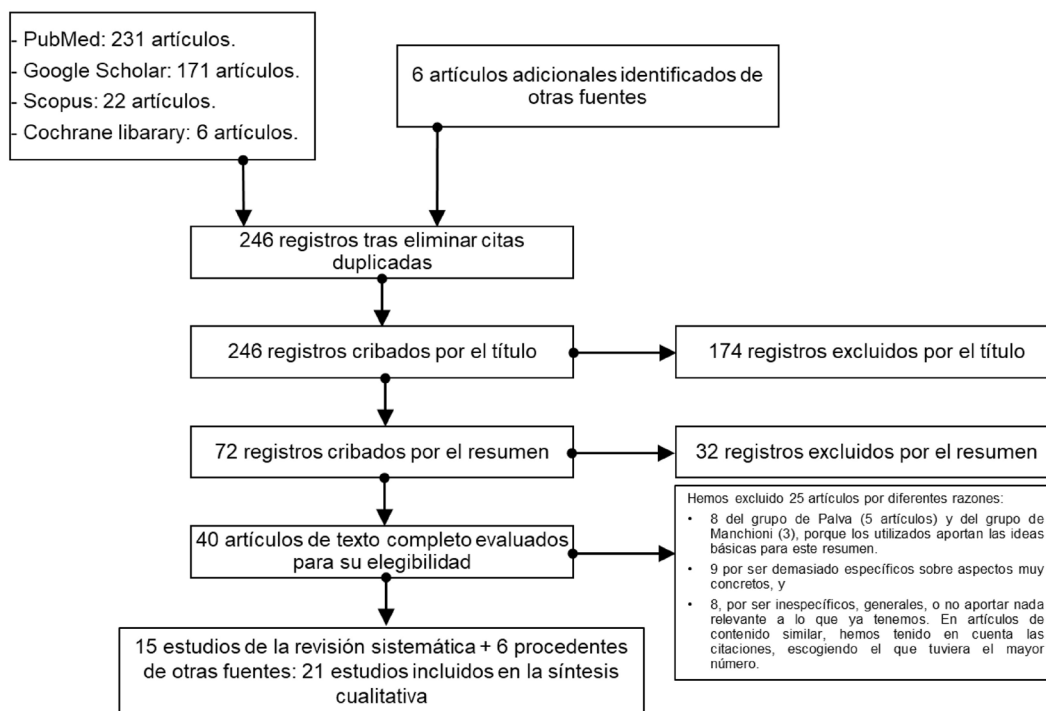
- PubMed: 231 artículos.
- Google Scholar: 171 artículos.
- Scopus: 22 artículos.
- Cochrane libarary: 6 artículos.

6 artículos adicionales identificados de otras fuentes

246 registros tras eliminar citas duplicadas

246 registros cribados por el título

174 registros excluidos por el título

72 registros cribados por el resumen

32 registros excluidos por el resumen

40 artículos de texto completo evaluados para su elegibilidad

Hemos excluido 25 artículos por diferentes razones:
- 8 del grupo de Palva (5 artículos) y del grupo de Manchioni (3), porque los utilizados aportan las ideas básicas para este resumen.
- 9 por ser demasiado específicos sobre aspectos muy concretos, y
- 8, por ser inespecíficos, generales, o no aportar nada relevante a lo que ya tenemos. En artículos de contenido similar, hemos tenido en cuenta las citaciones, escogiendo el que tuviera el mayor número.

15 estudios de la revisión sistemática + 6 procedentes de otras fuentes: 21 estudios incluidos en la síntesis cualitativa